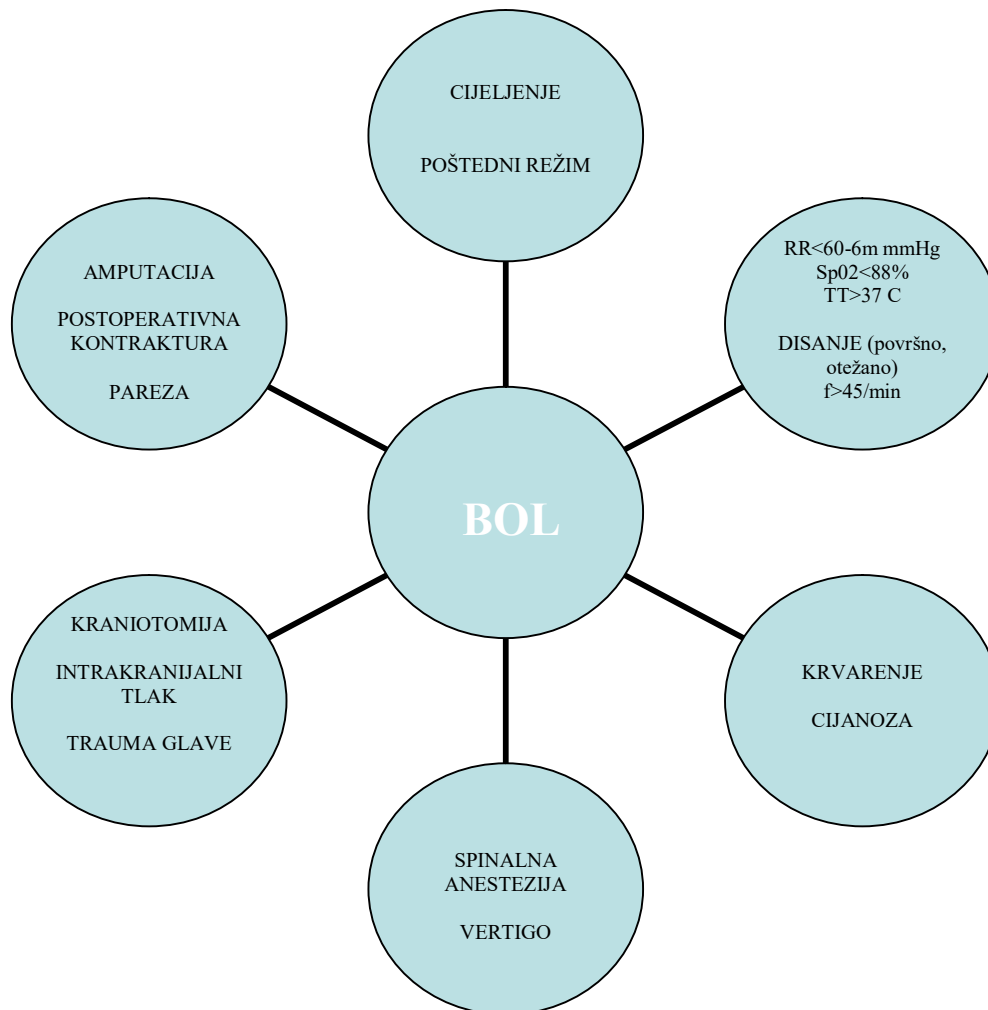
CIJELJENJE

POŠTEDNI REŽIM

AMPUTACIJA

POSTOPERATIVNA KONTRAKTURA

PAREZA

RR<60-6m mmHg
Sp02<88%
TT>37 C

DISANJE (površno, otežano)
f>45/min

BOL

KRANIOTOMIJA

INTRAKRANIJALNI TLAK

TRAUMA GLAVE

KRVARENJE

CIJANOZA

SPINALNA ANESTEZIJA

VERTIGO